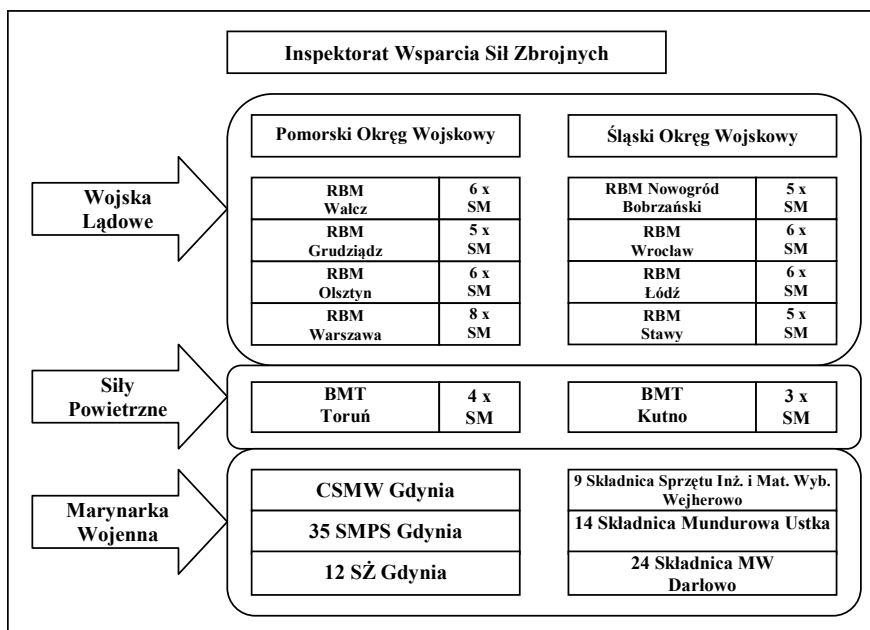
Inspektorat Wsparcia Sił Zbrojnych

Pomorski Okręg Wojskowy

Śląski Okręg Wojskowy

Wojska Lądowe

| RBM Wałcz | 6 x SM |
|---|---|
| RBM Grudziądz | 5 x SM |
| RBM Olsztyn | 6 x SM |
| RBM Warszawa | 8 x SM |

| RBM Nowogród Bobrzański | 5 x SM |
|---|---|
| RBM Wrocław | 6 x SM |
| RBM Łódź | 6 x SM |
| RBM Stawy | 5 x SM |

Siły Powietrzne

| BMT Toruń | 4 x SM |
|---|---|

| BMT Kutno | 3 x SM |
|---|---|

Marynarka Wojenna

CSMW Gdynia

35 SMPS Gdynia

12 SŻ Gdynia

9 Składnica Sprzętu Inż. i Mat. Wyb. Wejherowo

14 Składnica Mundurowa Ustka

24 Składnica MW Darłowo